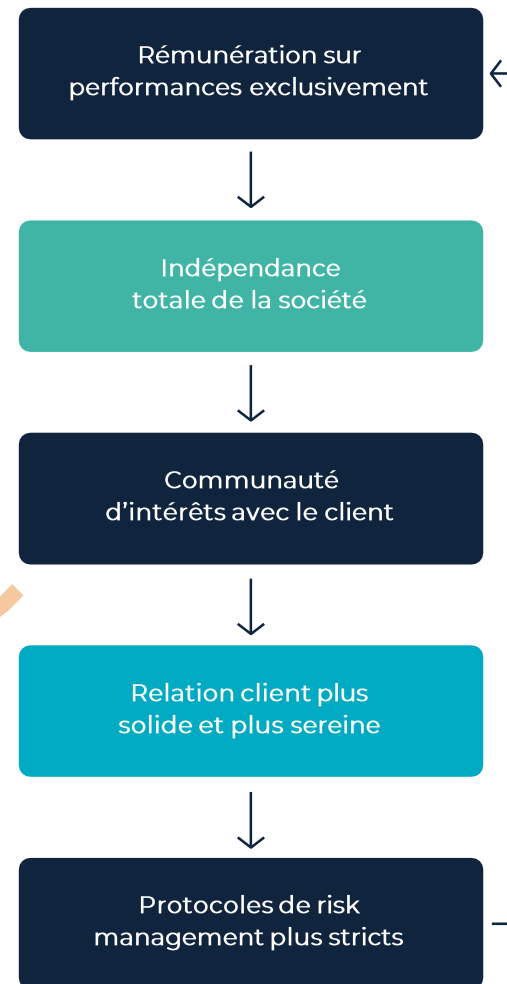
Rémunération sur performances exclusivement

Indépendance totale de la société

Communauté d'intérêts avec le client

Relation client plus solide et plus sereine

Protocoles de risk management plus stricts